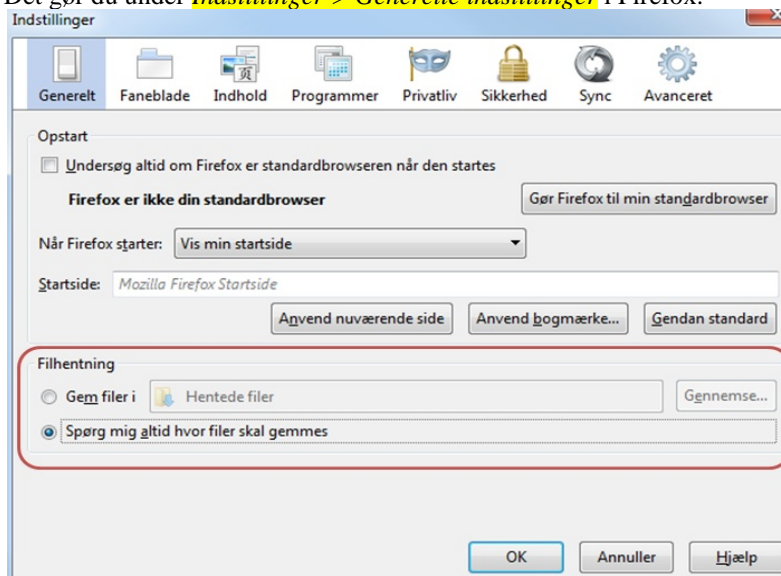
Det gør du under *Indstillinger > Generelle indstillinger* i Firefox.

Indstillinger

Generelt Faneblade Indhold Programmer Privatliv Sikkerhed Sync Avanceret

Opstart

Undersøg altid om Firefox er standardbrowseren når den startes

**Firefox er ikke din standardbrowser**

Gør Firefox til min standardbrowser

Når Firefox starter: Vis min startside

Startside: Mozilla Firefox Startside

Anvend nuværende side

Anvend bogmærke...

Gendan standard

Filhentning

Gem filer i Hentede filer

Gennemse...

Spørg mig altid hvor filer skal gemmes

OK

Annuller

Hjælp